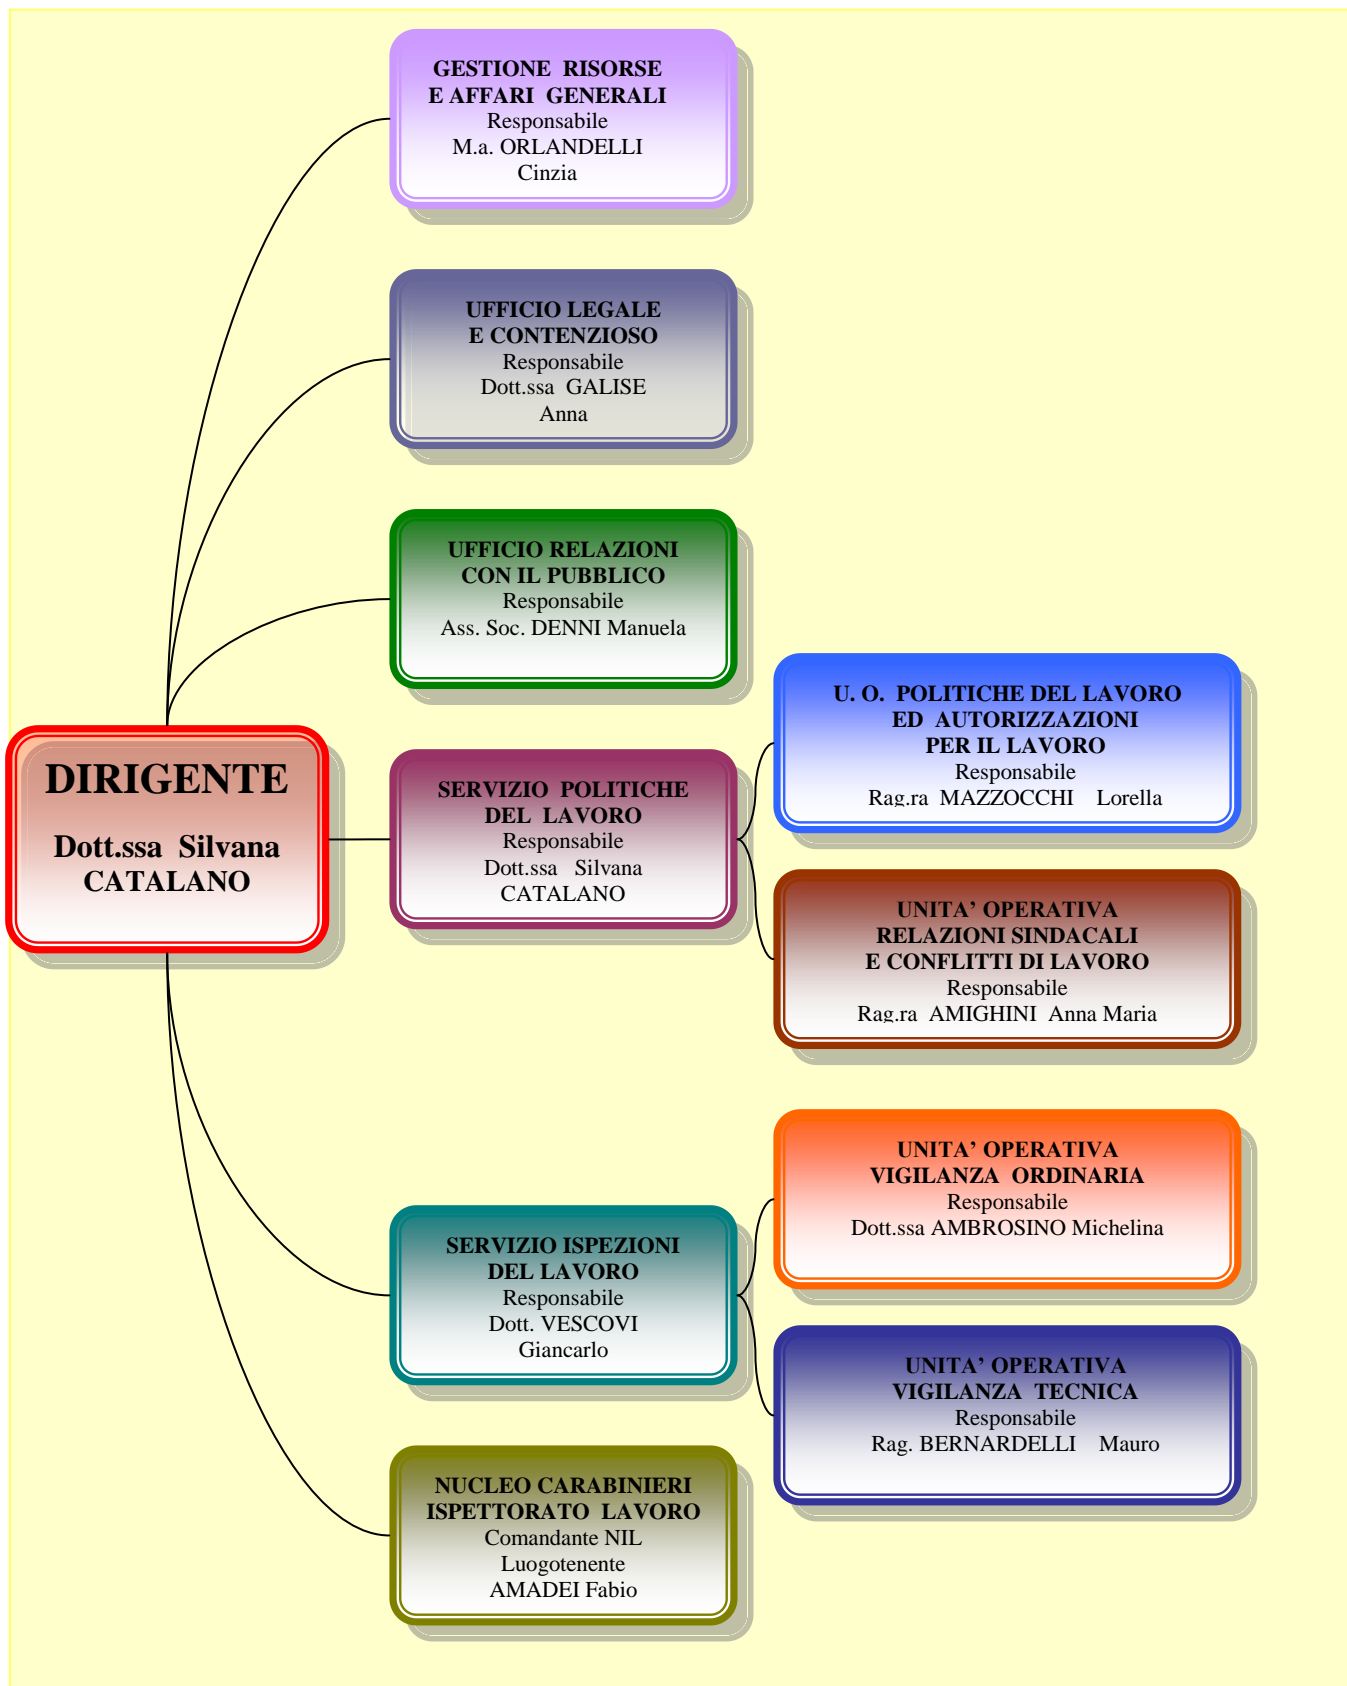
GESTIONE RISORSE E AFFARI GENERALI
Responsabile
M.a. ORLANDELLI Cinzia

UFFICIO LEGALE E CONTENZIOSO
Responsabile
Dott.ssa GALISE Anna

UFFICIO RELAZIONI CON IL PUBBLICO
Responsabile
Ass. Soc. DENNI Manuela

DIRIGENTE

Dott.ssa Silvana CATALANO

SERVIZIO POLITICHE DEL LAVORO
Responsabile
Dott.ssa Silvana CATALANO

U. O. POLITICHE DEL LAVORO ED AUTORIZZAZIONI PER IL LAVORO
Responsabile
Rag.ra MAZZOCCHI Lorella

UNITA' OPERATIVA RELAZIONI SINDACALI E CONFLITTI DI LAVORO
Responsabile
Rag.ra AMIGHINI Anna Maria

UNITA' OPERATIVA VIGILANZA ORDINARIA
Responsabile
Dott.ssa AMBROSINO Michelina

SERVIZIO ISPEZIONI DEL LAVORO
Responsabile
Dott. VESCOVI Giancarlo

UNITA' OPERATIVA VIGILANZA TECNICA
Responsabile
Rag. BERNARDELLI Mauro

NUCLEO CARABINIERI ISPETTORATO LAVORO
Comandante NIL
Luogotenente
AMADEI Fabio